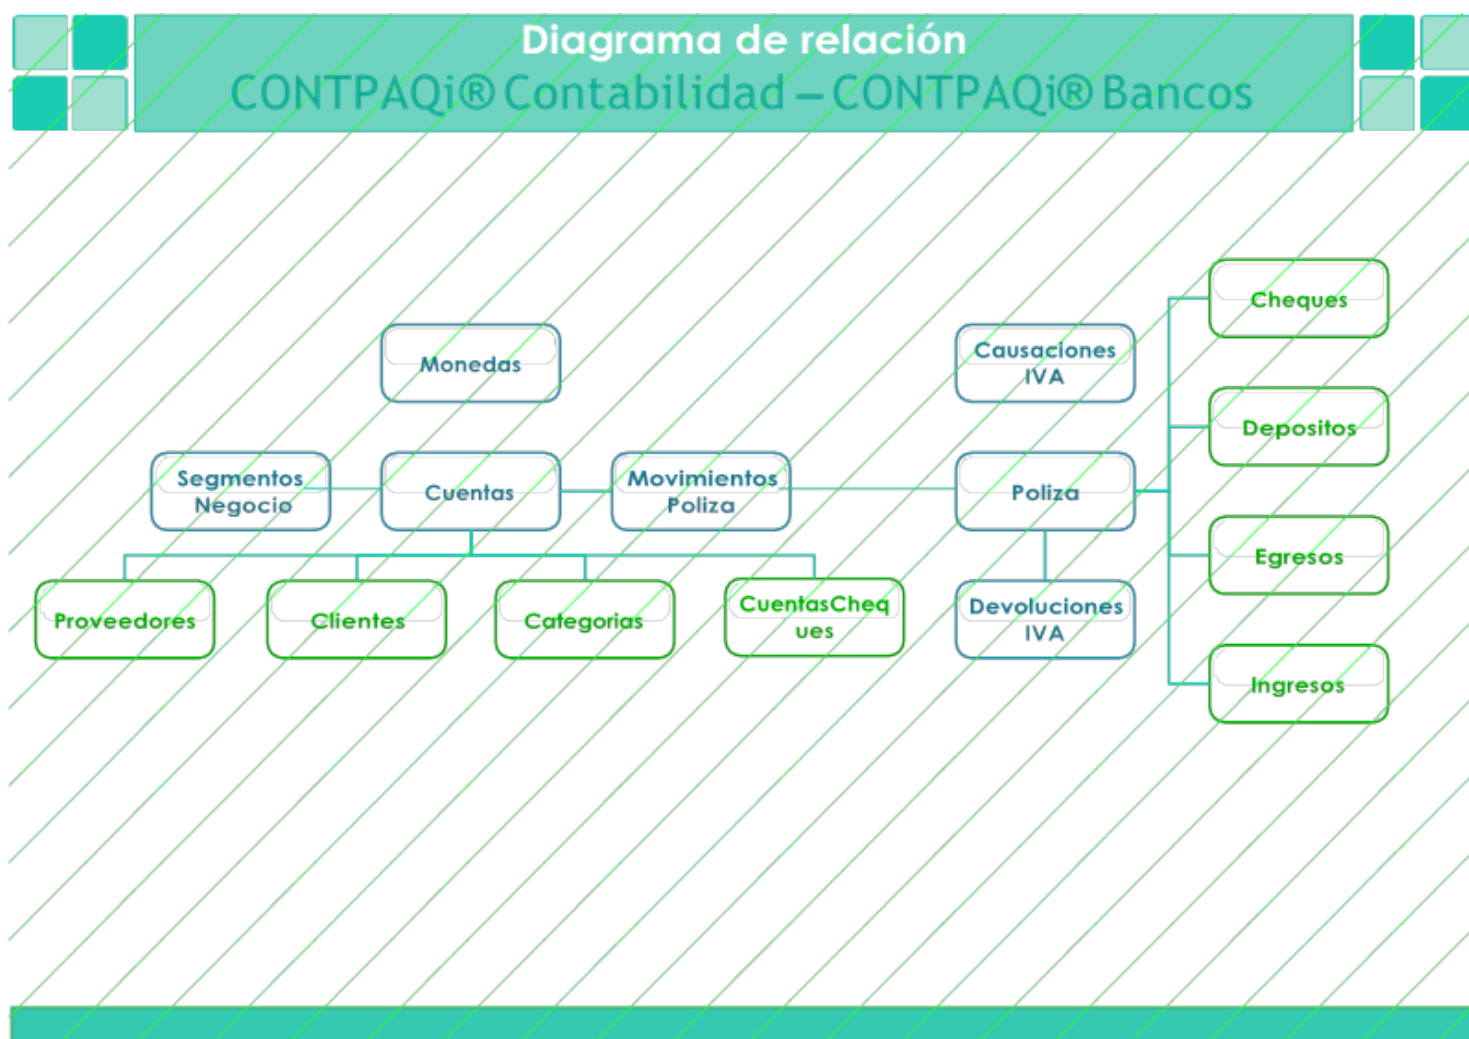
Diagrama de relación
CONTPAQi® Contabilidad – CONTPAQi® Bancos

Monedas

Causaciones IVA

Cheques

Segmentos Negocio

Cuentas

Movimientos Poliza

Poliza

Depositos

Proveedores

Clientes

Categorias

CuentasCheques

Devoluciones IVA

Egresos

Ingresos